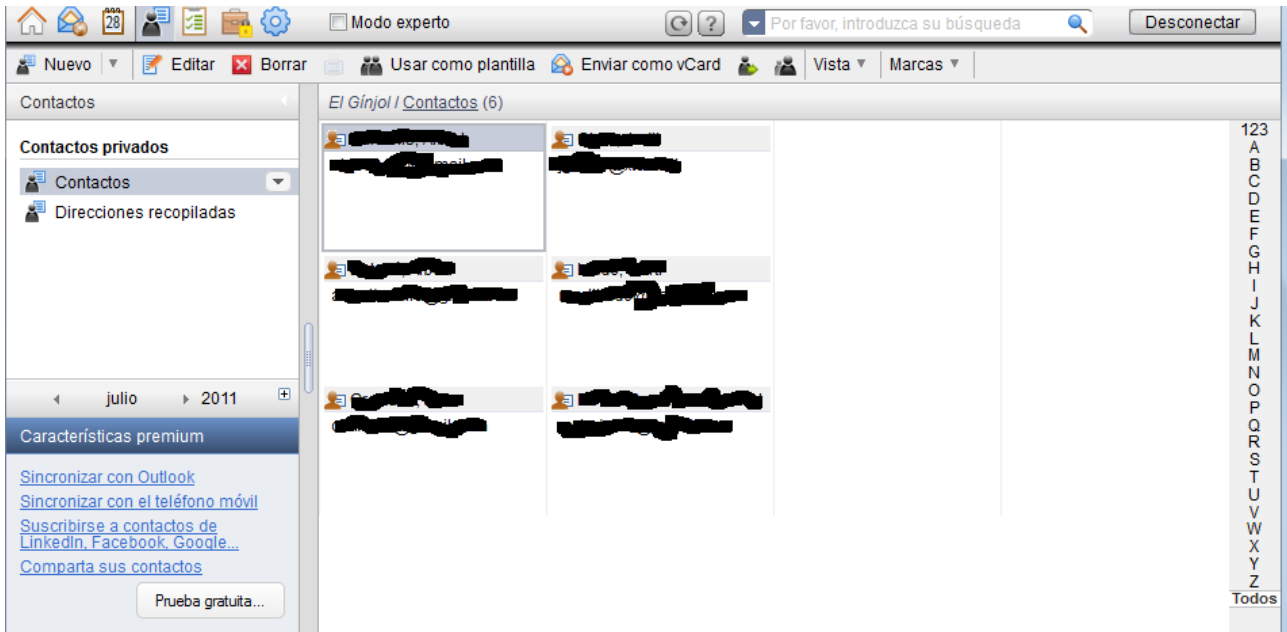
28 Modo experto

Por favor, introduzca su búsqueda

Desconectar

Nuevo | Editar | Borrar | Usar como plantilla | Enviar como vCard | Vista | Marcas

Contactos

El Gínjol / Contactos (6)

Contactos privados

Contactos

Direcciones recopiladas

julio 2011

Características premium

Sincronizar con Outlook
Sincronizar con el teléfono móvil
Suscribirse a contactos de LinkedIn, Facebook, Google...
Comparta sus contactos

Prueba gratuita...

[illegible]

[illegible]

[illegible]

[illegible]

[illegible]

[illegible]

123
A
B
C
D
E
F
G
H
I
J
K
L
M
N
O
P
Q
R
S
T
U
V
W
X
Y
Z
Todos